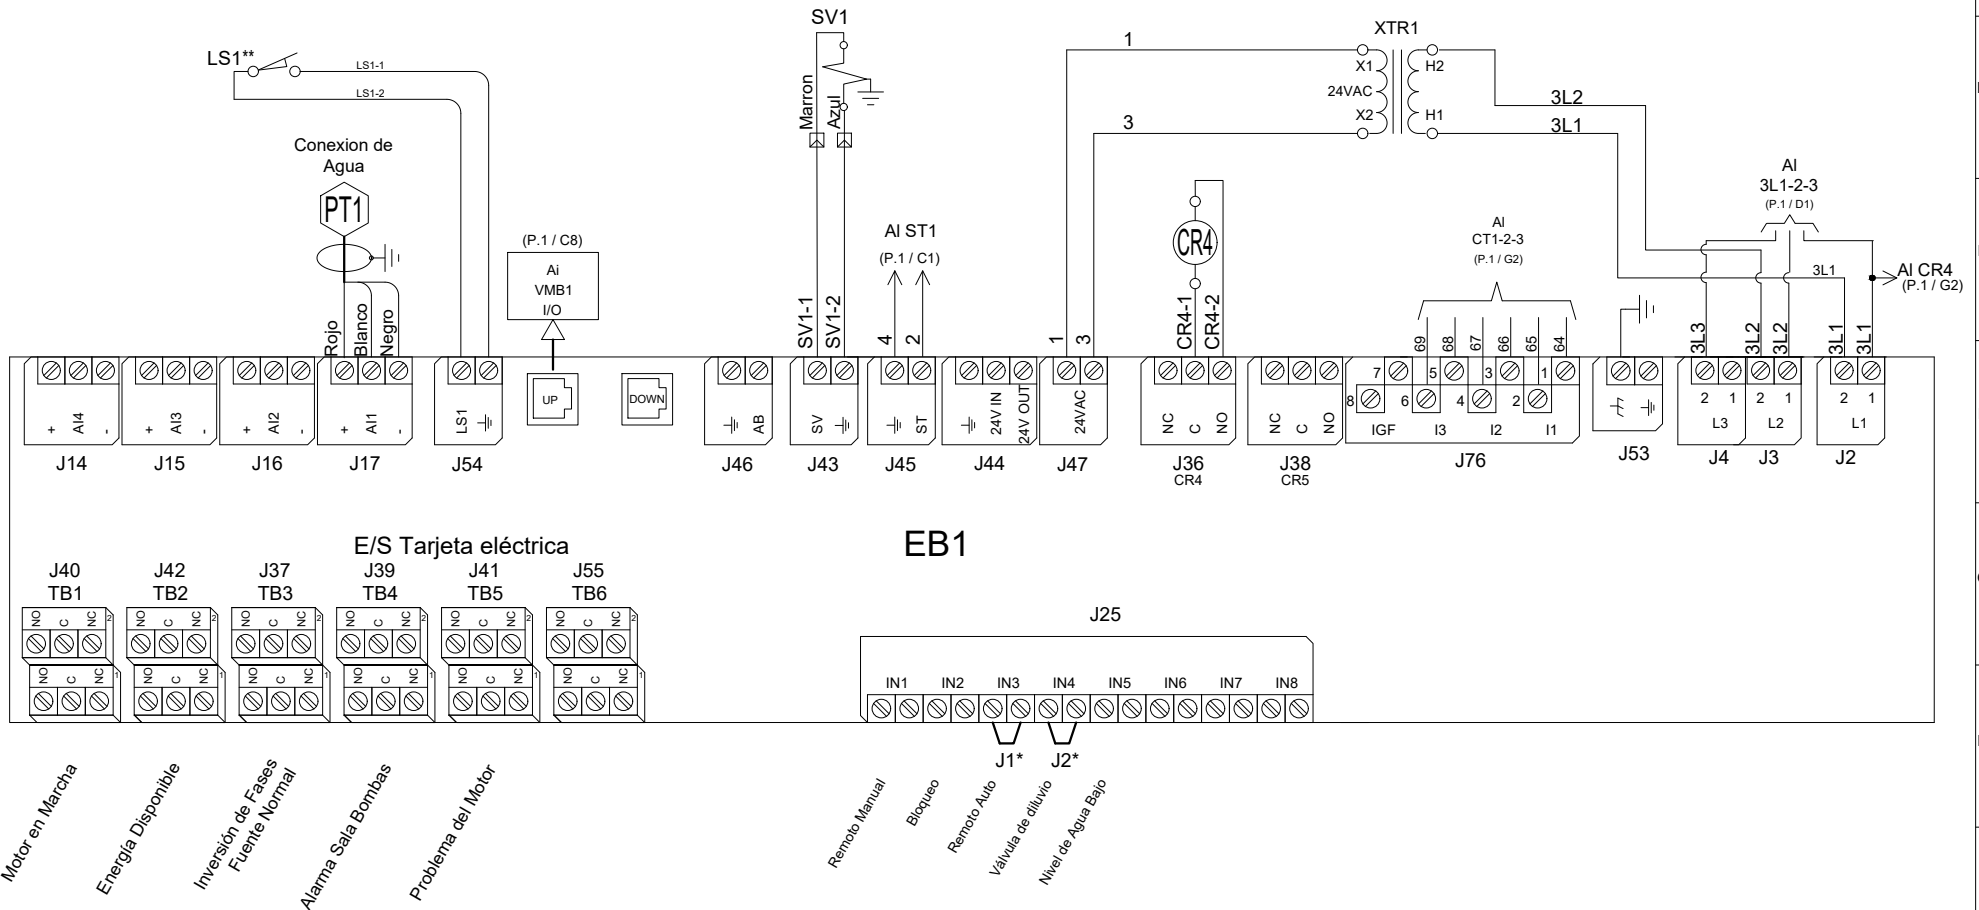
LS1**
LS1-1
LS1-2
Conexion de Agua
PT1
Rojo
Blanco
Negro
(P.1 / C8)
Ai
VMB1
I/O
UP
DOWN
SV1
Marron
Azul
SV1-1
SV1-2
Al ST1
(P.1 / C1)
4
2
1
3
1
3
XTR1
X1
24VAC
X2
H2
H1
3L2
3L1
CR4
CR4-1
CR4-2
Al
CT1-2-3
(P.1 / G2)
69
68
67
66
65
64
Al
3L1-2-3
(P.1 / D1)
3L1
Al CR4
(P.1 / G2)
3L3
3L2
3L2
3L1
3L1
+ AI4 -
+ AI3 -
+ AI2 -
+ AI1 -
LS1
AB
SV
ST
24V IN
24V OUT
24VAC
NC C NO
NC C NO
7
5
3
1
8
6
4
2
IGF
I3
I2
I1
2 1
L3
2 1
L2
2 1
L1
J14
J15
J16
J17
J54
J46
J43
J45
J44
J47
J36
CR4
J38
CR5
J76
J53
J4
J3
J2
E/S Tarjeta eléctrica
EB1
J40
TB1
J42
TB2
J37
TB3
J39
TB4
J41
TB5
J55
TB6
NO C NC 2
NO C NC 1
J25
IN1
IN2
IN3
IN4
IN5
IN6
IN7
IN8
J1*
J2*
Motor en Marcha
Energía Disponible
Inversión de Fases Fuente Normal
Alarma Sala Bombas
Problema del Motor
Remoto Manual
Bloqueo
Remoto Auto
Válvula de diluvio
Nivel de Agua Bajo